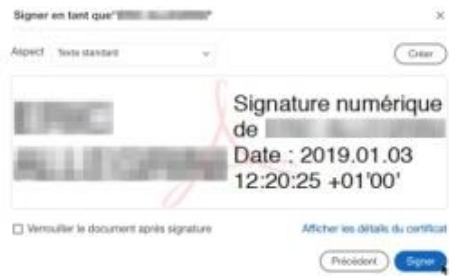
Signer en tant que "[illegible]"

×

Aspect Texte standard

Créer

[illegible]

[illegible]

Signature numérique de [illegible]
Date : 2019.01.03 12:20:25 +01'00'

Verrouiller le document après signature

Afficher les détails du certificat

Précédent

Signer